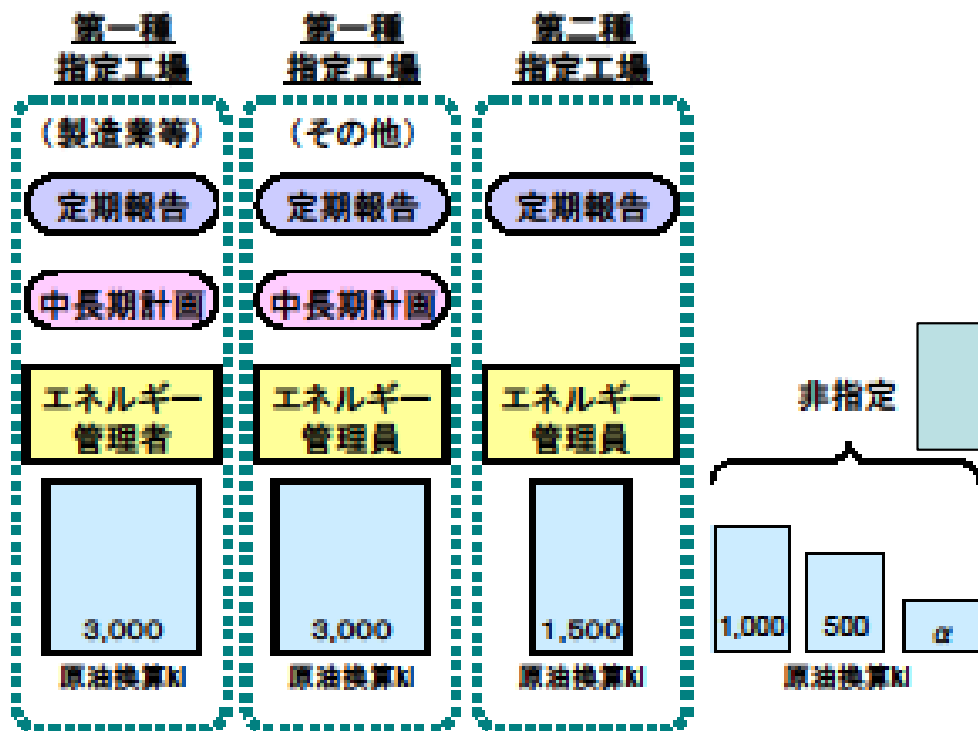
第一種
指定工場

（製造業等）

定期報告

中長期計画

エネルギー
管理者

3,000

原油換算kl

第一種
指定工場

（その他）

定期報告

中長期計画

エネルギー
管理員

3,000

原油換算kl

第二種
指定工場

定期報告

エネルギー
管理員

1,500

原油換算kl

非指定

1,000

500

$\alpha$

原油換算kl